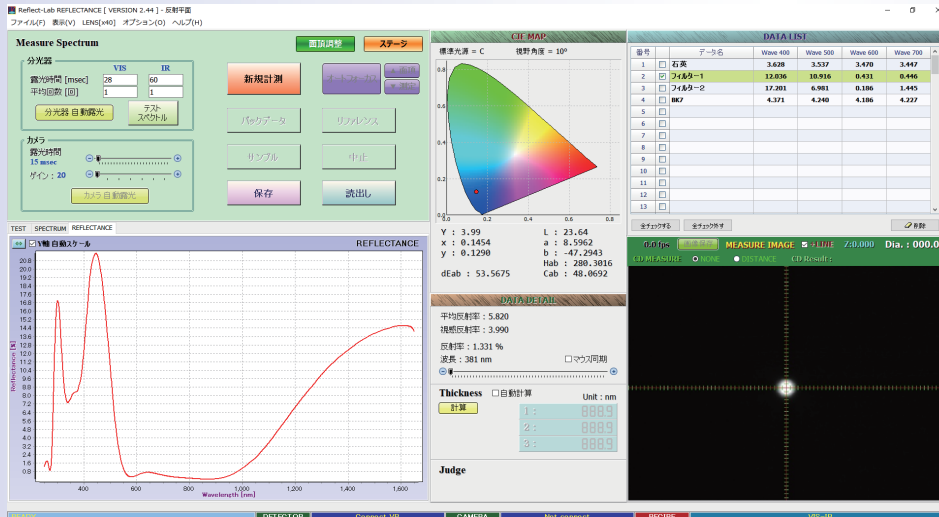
Reflect-Lab REFLECTANCE [ VERSION 2.44 ] - 反射平面
ファイル(F) 表示(V) LENS[x40] オプション(O) ヘルプ(H)

Measure Spectrum
画頭調整
ステージ
分光器
VIS IR
露光時間 [msec] 28 60
平均回数 [0] 1 1
分光器 自動露光
テスト スペクトル
新規計測
オートフォーカス
バックデータ
リファレンス
サンプル
中止
保存
読出し
カメラ
露光時間
15 msec
ゲイン : 20
カメラ 自動露光

TEST SPECTRUM REFLECTANCE
Y軸自動スケール
REFLECTANCE
Reflectance [%]
20.8 20 19.2 18.4 17.6 16.8 16 15.2 14.4 13.6 12.8 12 11.2 10.4 9.6 8.8 8 7.2 6.4 5.6 4.8 4 3.2 2.4 1.6 0.8
400 600 800 1,000 1,200 1,400 1,600
Wavelength [nm]

CIE MAP
標準光源 = C 視野角度 = 10°
0.8 0.6 0.4 0.2 0.0
0.0 0.2 0.4 0.6 0.8
Y : 3.99
x : 0.1454
y : 0.1290
dEab : 53.5675
L : 23.64
a : 8.5962
b : -47.2943
Hab : 280.3016
Cab : 48.0692

DATA DETAIL
平均反射率 : 5.820
視感反射率 : 3.990
反射率 : 1.331 %
波長 : 381 nm
マウス同期

Thickness
自動計算
Unit : nm
計算
1 : 888.9
2 : 888.9
3 : 888.9

Judge

DATA LIST
| 番号 | | データ名 | Wave 400 | Wave 500 | Wave 600 | Wave 700 |
|---|---|---|---|---|---|---|
| 1 | | 石英 | 3.628 | 3.537 | 3.470 | 3.447 |
| 2 | ☑ | フィルター1 | 12.036 | 10.916 | 0.431 | 0.446 |
| 3 | | フィルター2 | 17.201 | 6.981 | 0.186 | 1.445 |
| 4 | | BK7 | 4.371 | 4.240 | 4.186 | 4.227 |
| 5 | | | | | | |
| 6 | | | | | | |
| 7 | | | | | | |
| 8 | | | | | | |
| 9 | | | | | | |
| 10 | | | | | | |
| 11 | | | | | | |
| 12 | | | | | | |
| 13 | | | | | | |
全チェックする 全チェック外す
削除

0.0 fps 画像保存 MEASURE IMAGE LINE Z:0.000 Dia. : 000.0
CD MEASURE : NONE DISTANCE CD Result :

DETECTOR Connect VR CAMERA Not connect RECIPE VIS-IR